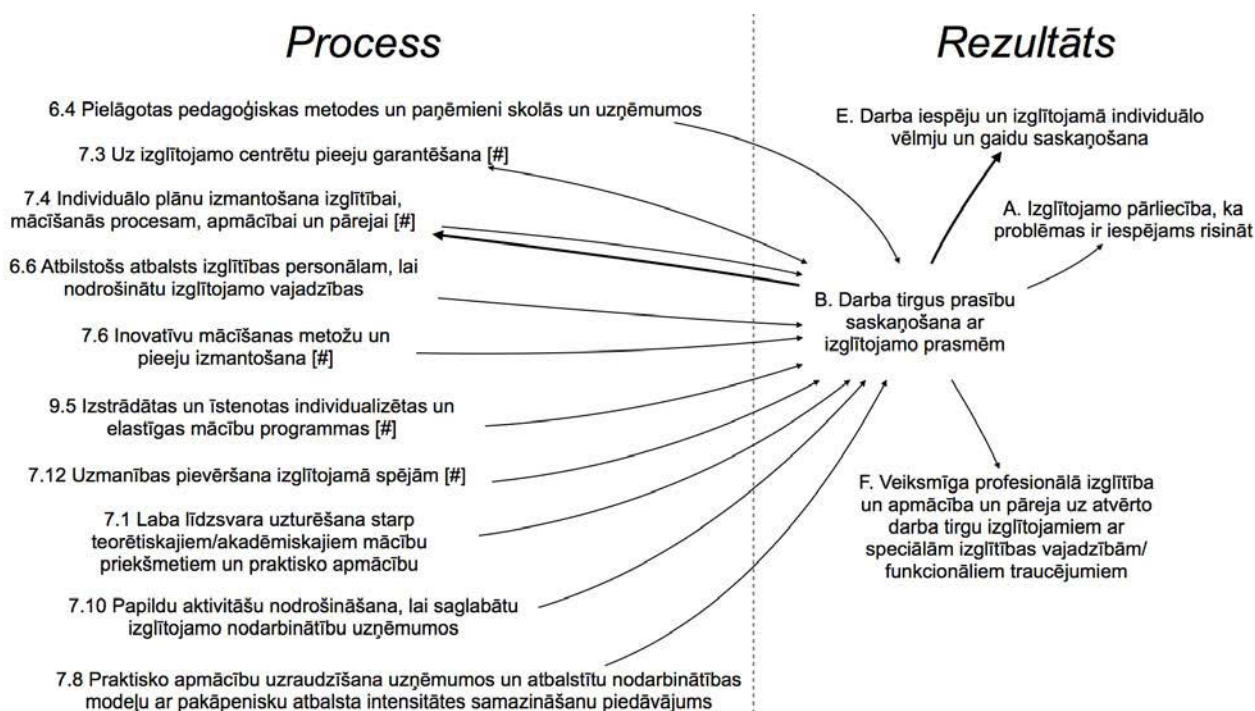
Process

Rezultāts

6.4 Pielāgotas pedagoģiskas metodes un paņēmieni skolās un uzņēmumos

7.3 Uz izglītojamo centrētu pieeju garantēšana [#]

7.4 Individuālo plānu izmantošana izglītībai, mācīšanās procesam, apmācībai un pārejai [#]

6.6 Atbilstošs atbalsts izglītības personālam, lai nodrošinātu izglītojamo vajadzības

7.6 Inovatīvu mācīšanas metožu un pieeju izmantošana [#]

9.5 Izstrādātas un īstenotas individualizētas un elastīgas mācību programmas [#]

7.12 Uzmanības pievēršana izglītojamā spējām [#]

7.1 Laba līdzsvara uzturēšana starp teorētiskajiem/akadēmiskajiem mācību priekšmetiem un praktisko apmācību

7.10 Papildu aktivitāšu nodrošināšana, lai saglabātu izglītojamo nodarbinātību uzņēmumos

7.8 Praktisko apmācību uzraudzīšana uzņēmumos un atbalstītu nodarbinātības modeļu ar pakāpenisku atbalsta intensitātes samazināšanu piedāvājums

E. Darba iespēju un izglītojamā individuālo vēlmju un gaidu saskaņošana

A. Izglītojamo pārliecība, ka problēmas ir iespējams risināt

B. Darba tirgus prasību saskaņošana ar izglītojamo prasmēm

F. Veiksmīga profesionālā izglītība un apmācība un pāreja uz atvērto darba tirgu izglītojamiem ar speciālām izglītības vajadzībām/ funkcionāliem traucējumiem